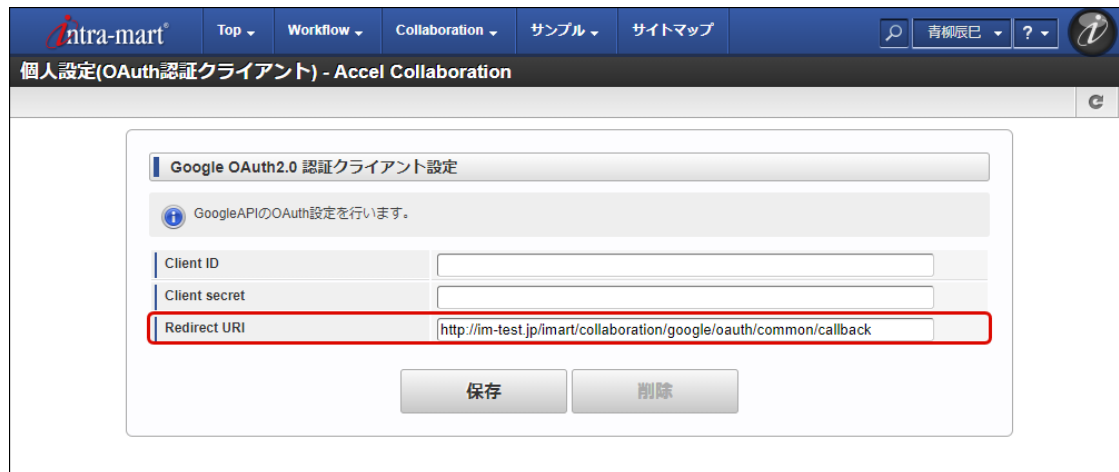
intra-mart®

Top ▾ Workflow ▾ Collaboration ▾ サンプル ▾ サイトマップ

青柳辰巳 ▾ ? ▾

個人設定(OAuth認証クライアント) - Accel Collaboration

Google OAuth2.0 認証クライアント設定

GoogleAPIのOAuth設定を行います。

| | |
|---|---|
| Client ID | |
| Client secret | |
| Redirect URI | http://im-test.jp/imart/collaboration/google/oauth/common/callback |

保存 削除